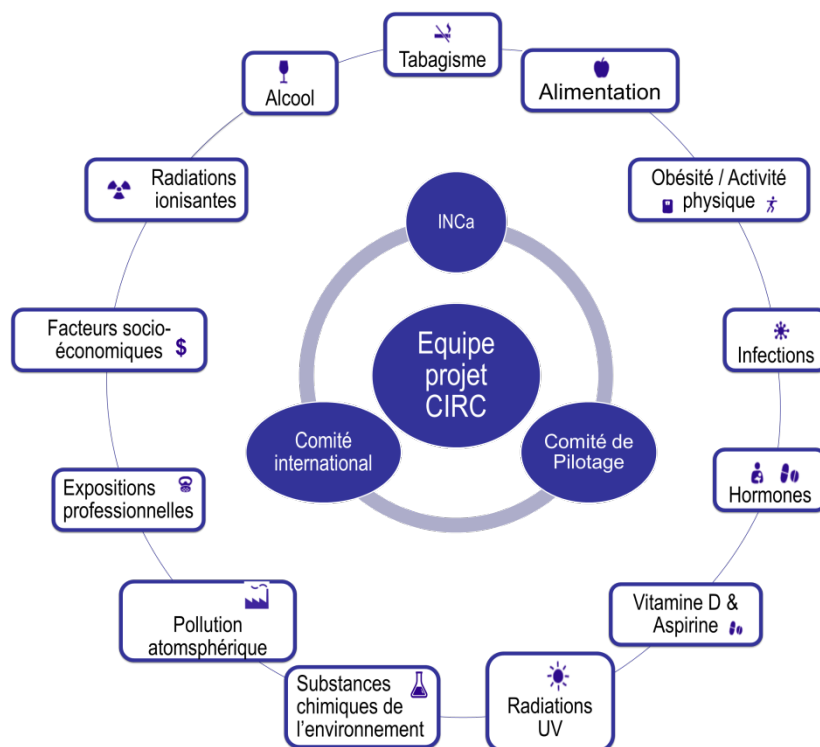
Tabagisme

Alimentation

Obésité / Activité physique

Infections

Hormones

Vitamine D & Aspirine

Radiations UV

Substances chimiques de l'environnement

Pollution atomsphérique

Expositions professionnelles

Facteurs socio-économiques $

Radiations ionisantes

Alcool

INCa

Equipe projet CIRC

Comité international

Comité de Pilotage